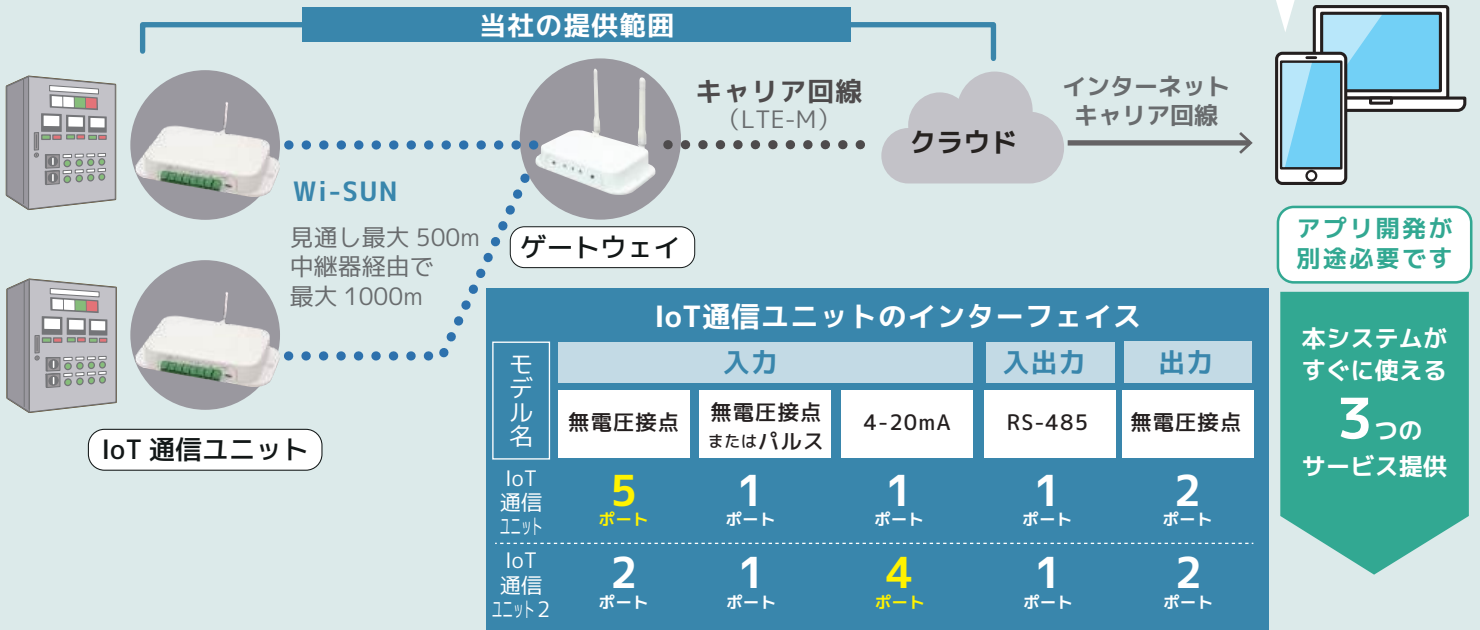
当社の提供範囲

キャリア回線
(LTE-M)

クラウド

インターネット
キャリア回線

Wi-SUN

見通し最大 500m
中継器経由で
最大 1000m

ゲートウェイ

IoT 通信ユニット

アプリ開発が
別途必要です

本システムが
すぐに使える
3つの
サービス提供

IoT通信ユニットのインターフェイス

| モデル名 | 入力 | | | 入出力 | 出力 |
|---|---|---|---|---|---|
| | 無電圧接点 | 無電圧接点 またはパルス | 4-20mA | RS-485 | 無電圧接点 |
| IoT 通信 ユニット | 5 ポート | 1 ポート | 1 ポート | 1 ポート | 2 ポート |
| IoT 通信 ユニット2 | 2 ポート | 1 ポート | 4 ポート | 1 ポート | 2 ポート |